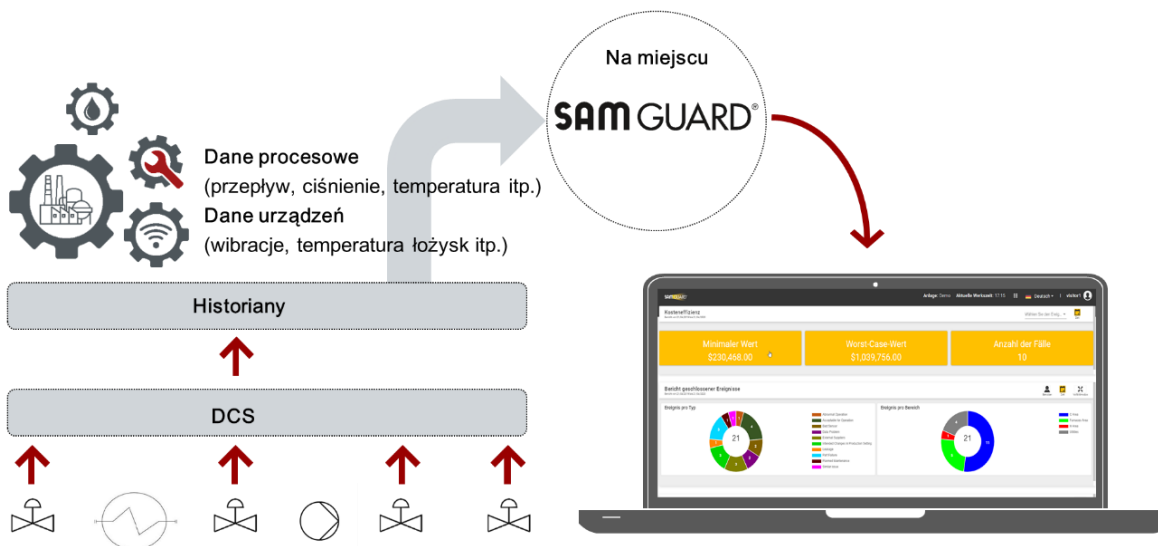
Na miejscu

SAM GUARD®

Dane procesowe
(przepływ, ciśnienie, temperatura itp.)
Dane urządzeń
(wibracje, temperatura łożysk itp.)

Historiany

DCS

SAMGUARD

Anlage: Demo Aktuelle Werkzeit: 17:15 Deutsch

Kosteneffizienz

Minimaler Wert
$230,468.00

Worst-Case-Wert
$1,039,756.00

Anzahl der Fälle
10

Bericht geschlossener Ereignisse

Ereignis pro Typ

21

Ereignis pro Bereich

21